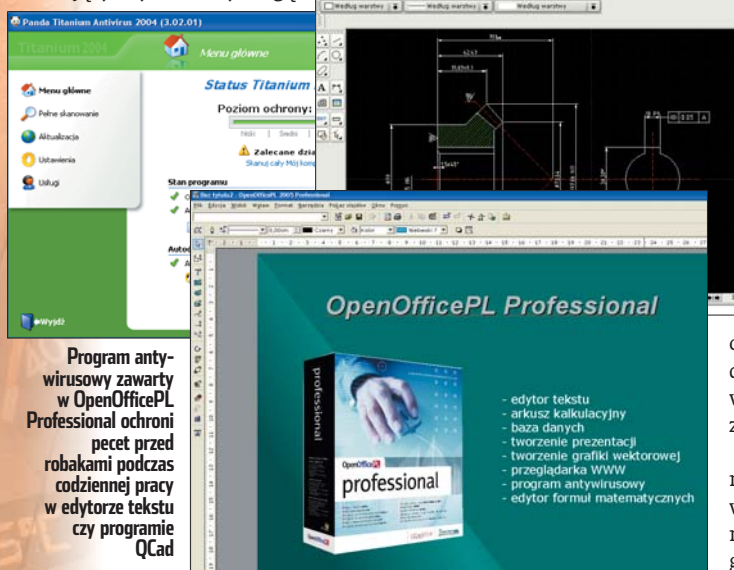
Panda Titanium Antivirus 2004 (3.02.01)

Titanium 2004

Menu główne

Status Titanium

Poziom ochrony:

Niski | Średni | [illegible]

Zalecane dzia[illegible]

Skanuj cały Mój kom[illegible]

Menu główne

Pełne skanowanie

Aktualizacja

Ustawienia

Usługi

Stan programu

Auto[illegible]

Wyjdź

Według warstwy | Według warstwy | Według warstwy

Bez tytułu2 - OpenOffice.PL 2003 Professional

Plik Edycja Widok Wstaw Format Narzędzia Pokaz slajdów Okno Pomoc

OpenOfficePL Professional

professional

OpenOffice.PL

professional

- edytor tekstu
- arkusz kalkulacyjny
- baza danych
- tworzenie prezentacji
- tworzenie grafiki wektorowej
- przeglądarka WWW
- program antywirusowy
- edytor formuł matematycznych

Program antywirusowy zawarty w OpenOfficePL Professional ochroni pecet przed robakami podczas codziennej pracy w edytorze tekstu czy programie QCad